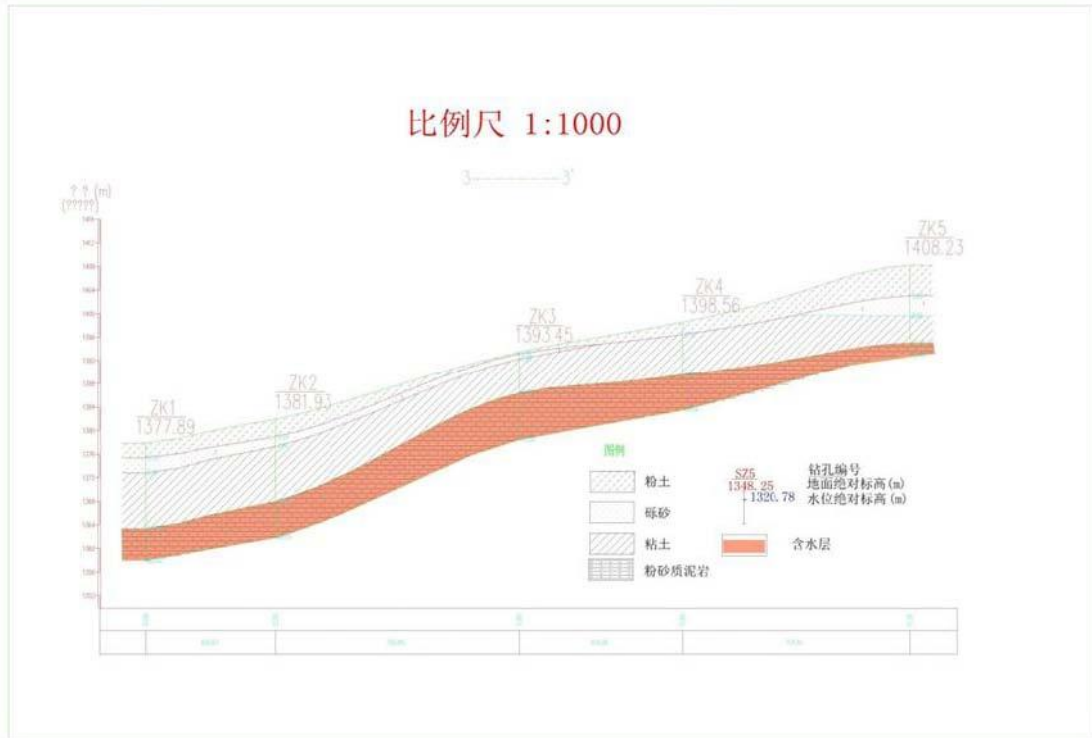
比例尺 1:1000

3————3'

? ? (m)
(?????)

ZK5
1408.23

ZK4
1398.56

ZK3
1393.45

ZK2
1381.93

ZK1
1377.89

图例

粉土

砾砂

粘土

粉砂质泥岩

SZ5
1348.25
1320.78

钻孔编号
地面绝对标高(m)
水位绝对标高(m)

含水层